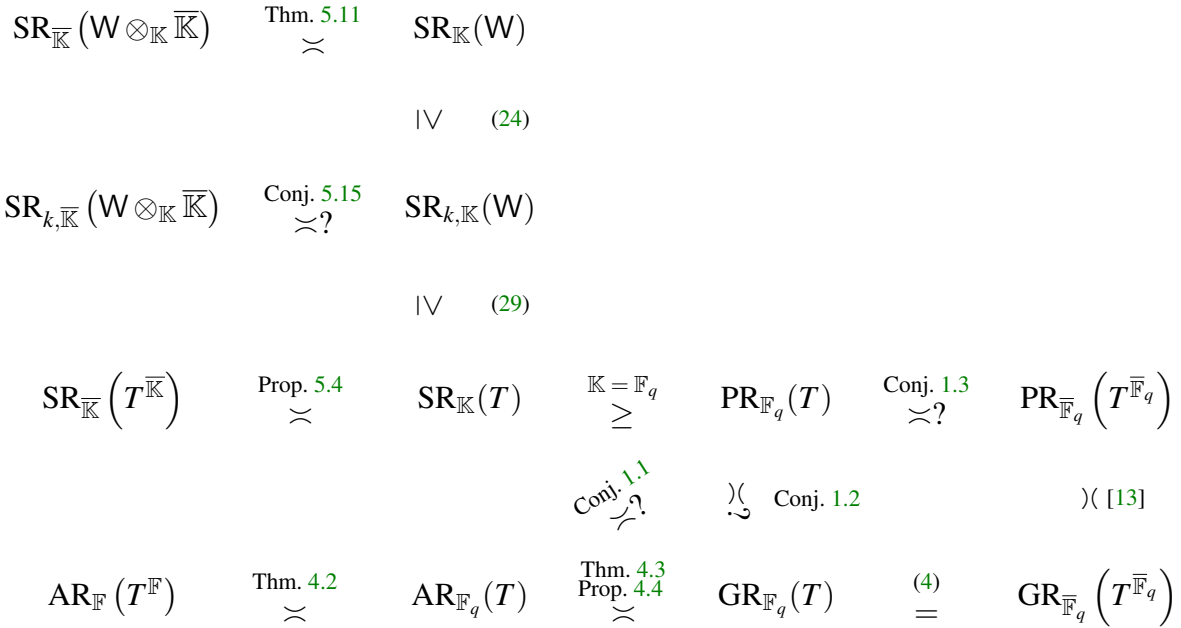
$\mathrm{SR}_{\overline{\mathbb{K}}}\left(\mathsf{W}\otimes_{\mathbb{K}}\overline{\mathbb{K}}\right)$ $\overset{\text{Thm. 5.11}}{\asymp}$ $\mathrm{SR}_{\mathbb{K}}(\mathsf{W})$

$\mid\vee$ (24)

$\mathrm{SR}_{k,\overline{\mathbb{K}}}\left(\mathsf{W}\otimes_{\mathbb{K}}\overline{\mathbb{K}}\right)$ $\overset{\text{Conj. 5.15}}{\asymp?}$ $\mathrm{SR}_{k,\mathbb{K}}(\mathsf{W})$

$\mid\vee$ (29)

$\mathrm{SR}_{\overline{\mathbb{K}}}\left(T^{\overline{\mathbb{K}}}\right)$ $\overset{\text{Prop. 5.4}}{\asymp}$ $\mathrm{SR}_{\mathbb{K}}(T)$ $\overset{\mathbb{K}=\mathbb{F}_q}{\geq}$ $\mathrm{PR}_{\mathbb{F}_q}(T)$ $\overset{\text{Conj. 1.3}}{\asymp?}$ $\mathrm{PR}_{\overline{\mathbb{F}}_q}\left(T^{\overline{\mathbb{F}}_q}\right)$

Conj. 1.1 $\asymp?$ $\asymp?$ Conj. 1.2 $\asymp$ [13]

$\mathrm{AR}_{\mathbb{F}}\left(T^{\mathbb{F}}\right)$ $\overset{\text{Thm. 4.2}}{\asymp}$ $\mathrm{AR}_{\mathbb{F}_q}(T)$ $\overset{\text{Thm. 4.3, Prop. 4.4}}{\asymp}$ $\mathrm{GR}_{\mathbb{F}_q}(T)$ $\overset{(4)}{=}$ $\mathrm{GR}_{\overline{\mathbb{F}}_q}\left(T^{\overline{\mathbb{F}}_q}\right)$